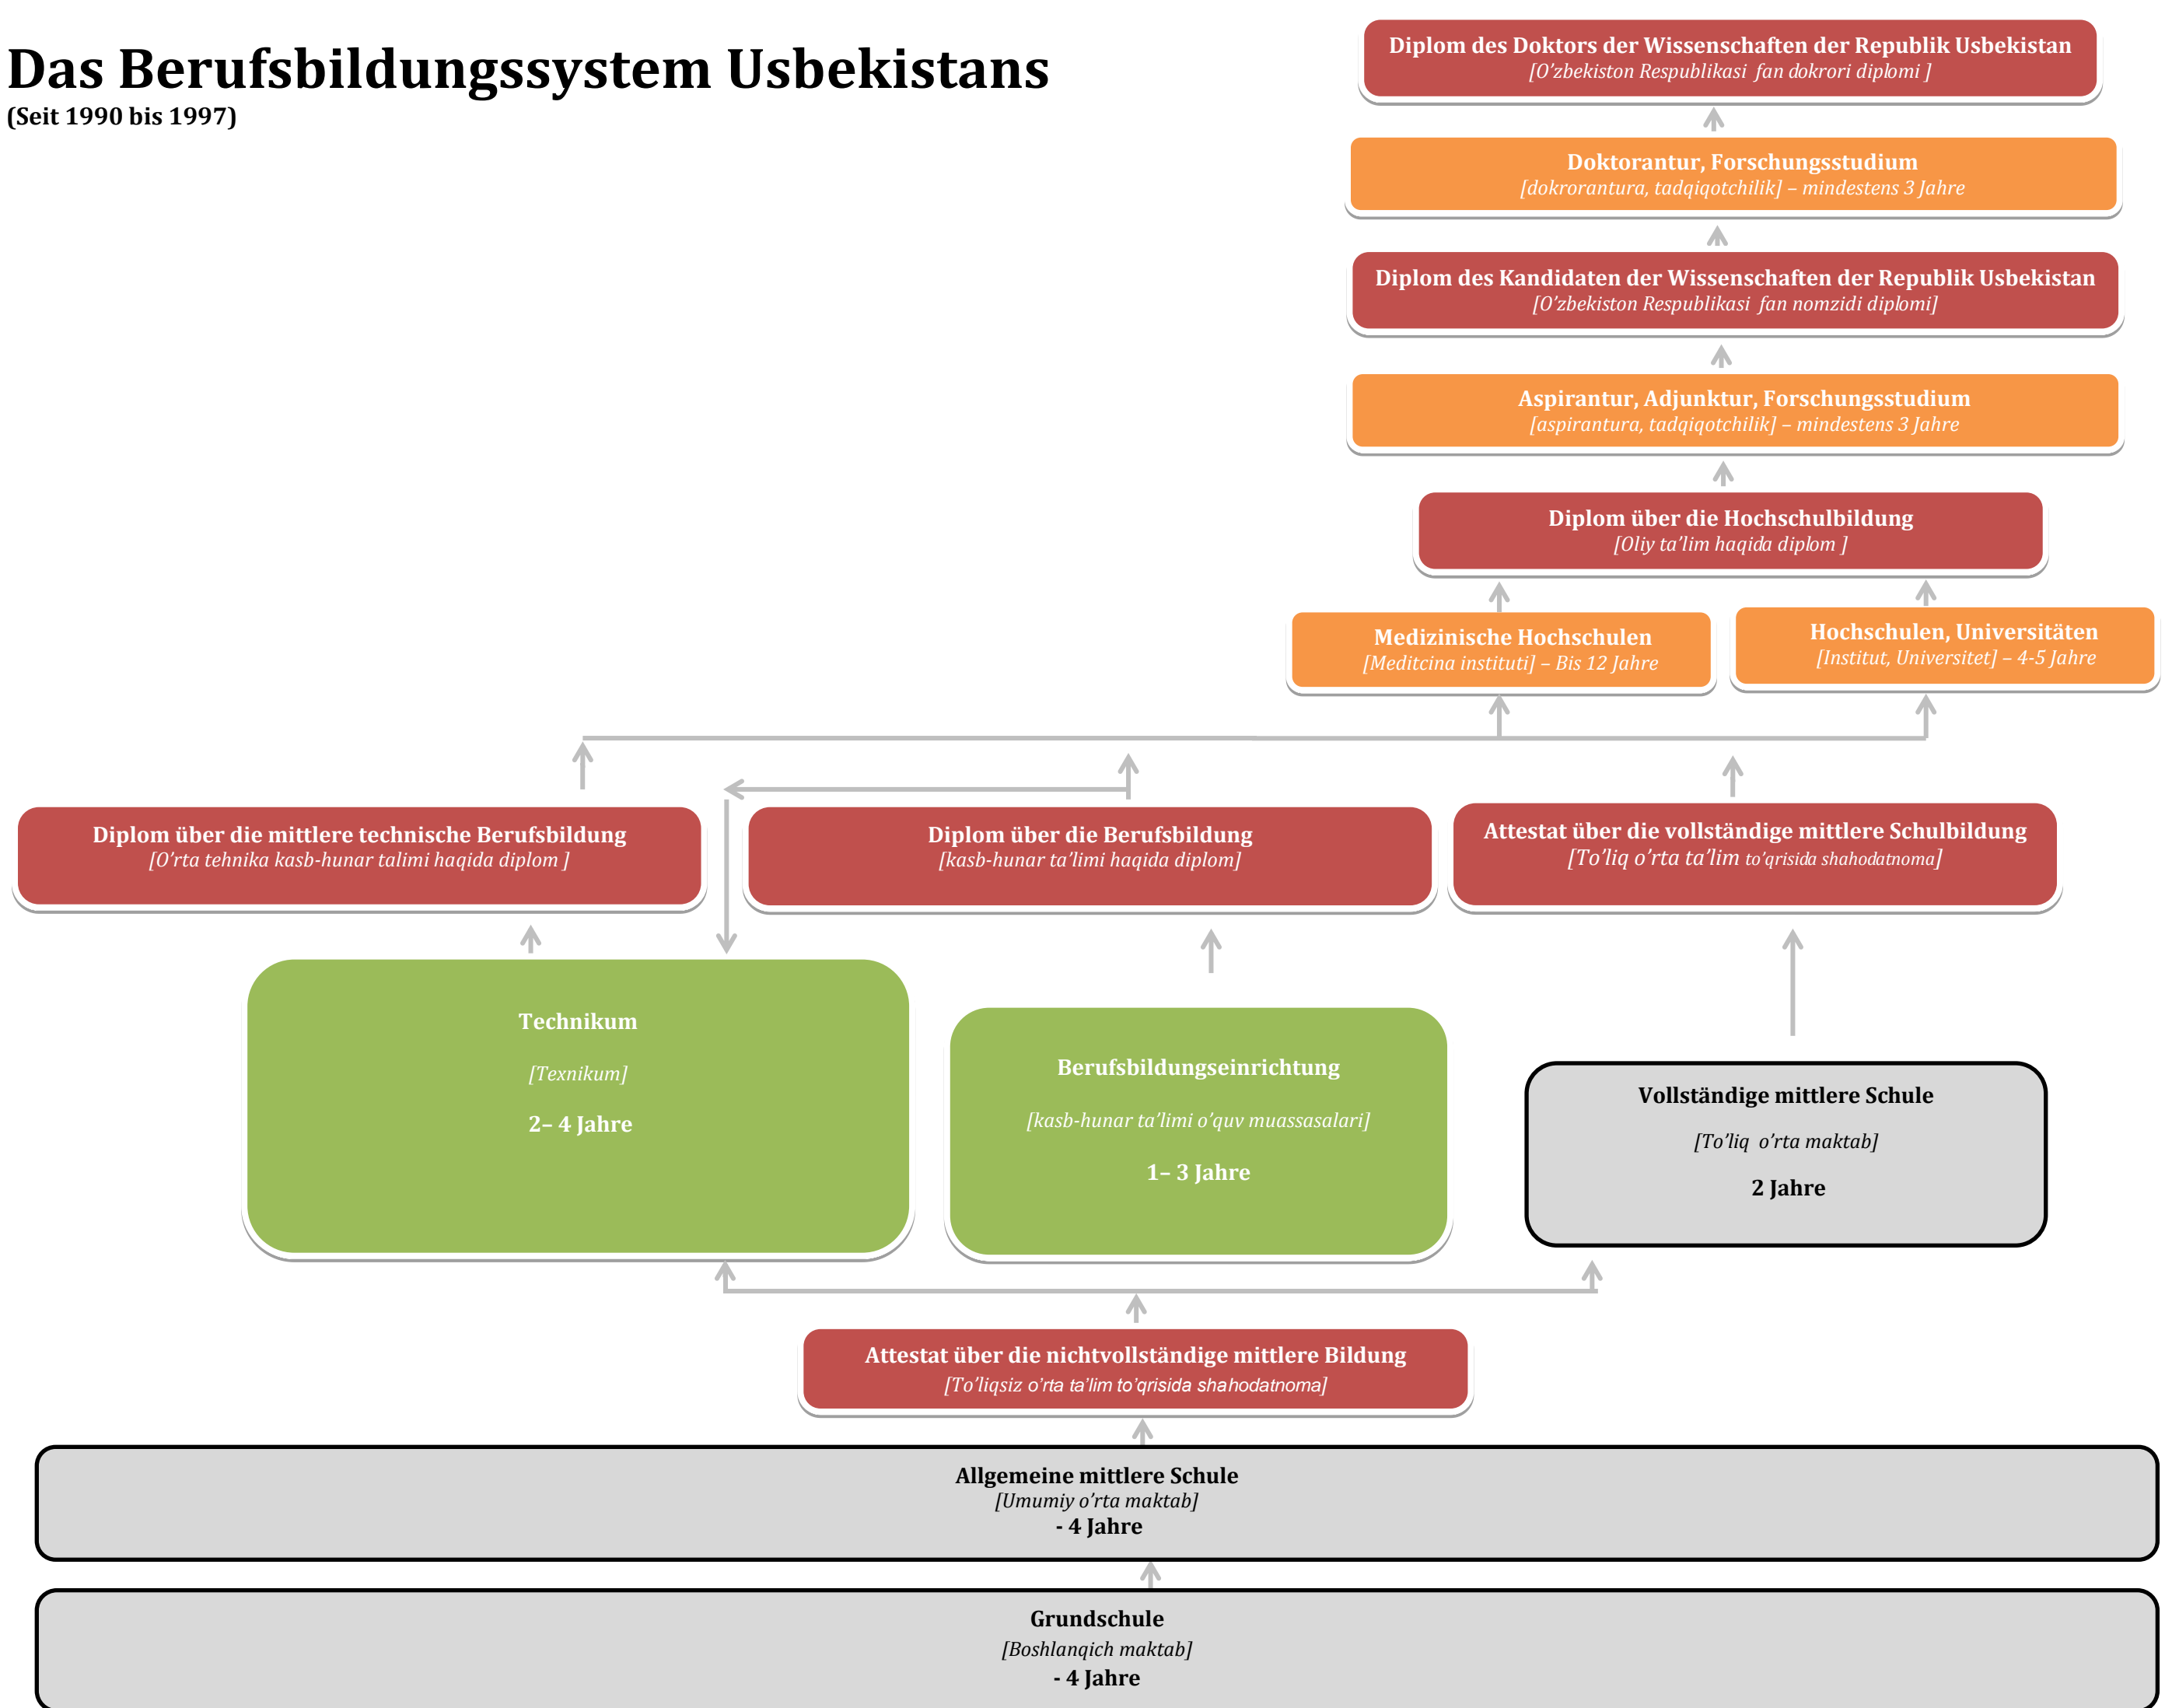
Das Berufsbildungssystem Usbekistans
(Seit 1990 bis 1997)

Diplom des Doktors der Wissenschaften der Republik Usbekistan
[O'zbekiston Respublikasi fan dokrori diplomi ]

Doktorantur, Forschungsstudium
[dokrorantura, tadqiqotchilik] – mindestens 3 Jahre

Diplom des Kandidaten der Wissenschaften der Republik Usbekistan
[O'zbekiston Respublikasi fan nomzidi diplomi]

Aspirantur, Adjunktur, Forschungsstudium
[aspirantura, tadqiqotchilik] – mindestens 3 Jahre

Diplom über die Hochschulbildung
[Oliy ta'lim haqida diplom ]

Medizinische Hochschulen
[Meditcina instituti] – Bis 12 Jahre

Hochschulen, Universitäten
[Institut, Universitet] – 4-5 Jahre

Diplom über die mittlere technische Berufsbildung
[O'rta tehnika kasb-hunar talimi haqida diplom ]

Diplom über die Berufsbildung
[kasb-hunar ta'limi haqida diplom]

Attestat über die vollständige mittlere Schulbildung
[To'liq o'rta ta'lim to'qrisida shahodatnoma]

Technikum
[Texnikum]
2– 4 Jahre

Berufsbildungseinrichtung
[kasb-hunar ta'limi o'quv muassasalari]
1– 3 Jahre

Vollständige mittlere Schule
[To'liq o'rta maktab]
2 Jahre

Attestat über die nichtvollständige mittlere Bildung
[To'liqsiz o'rta ta'lim to'qrisida shahodatnoma]

Allgemeine mittlere Schule
[Umumiy o'rta maktab]
- 4 Jahre

Grundschule
[Boshlanqich maktab]
- 4 Jahre